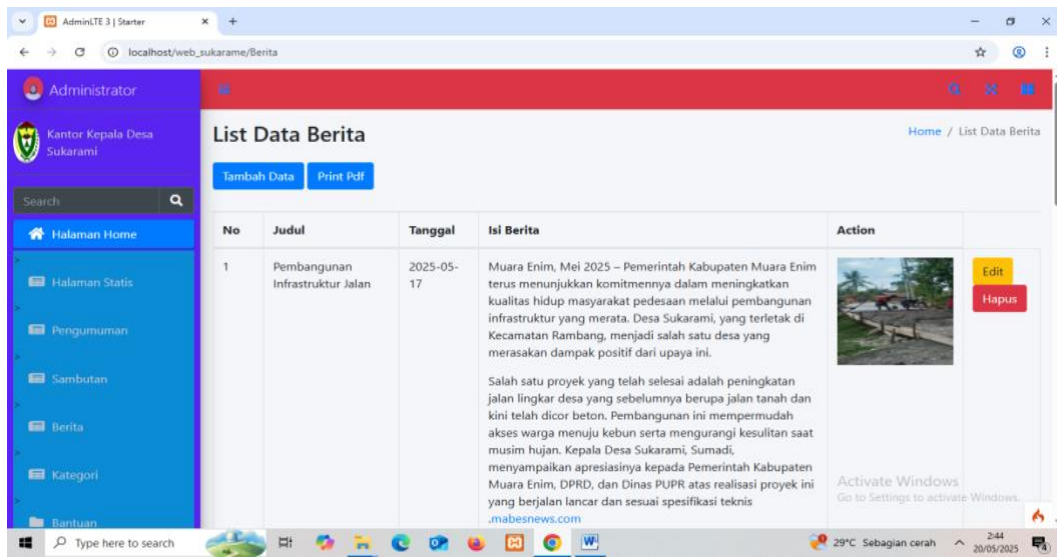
AdminLTE 3 | Starter

localhost/web_sukarame/Berita

Administrator

Kantor Kepala Desa Sukarami

Search

Halaman Home

Halaman Statis

Pengumuman

Sambutan

Berita

Kategori

Bantuan

List Data Berita

Home / List Data Berita

Tambah Data

Print Pdf

| No | Judul | Tanggal | Isi Berita | Action | |
|---|---|---|---|---|---|
| 1 | Pembangunan Infrastruktur Jalan | 2025-05-17 | Muara Enim, Mei 2025 – Pemerintah Kabupaten Muara Enim terus menunjukkan komitmennya dalam meningkatkan kualitas hidup masyarakat pedesaan melalui pembangunan infrastruktur yang merata. Desa Sukarami, yang terletak di Kecamatan Rambang, menjadi salah satu desa yang merasakan dampak positif dari upaya ini. Salah satu proyek yang telah selesai adalah peningkatan jalan lingkar desa yang sebelumnya berupa jalan tanah dan kini telah dicor beton. Pembangunan ini mempermudah akses warga menuju kebun serta mengurangi kesulitan saat musim hujan. Kepala Desa Sukarami, Sumadi, menyampaikan apresiasinya kepada Pemerintah Kabupaten Muara Enim, DPRD, dan Dinas PUPR atas realisasi proyek ini yang berjalan lancar dan sesuai spesifikasi teknis .mabesnews.com | | Edit Hapus |

Activate Windows
Go to Settings to activate Windows.

Type here to search

29°C Sebagian cerah

2:44
20/05/2025